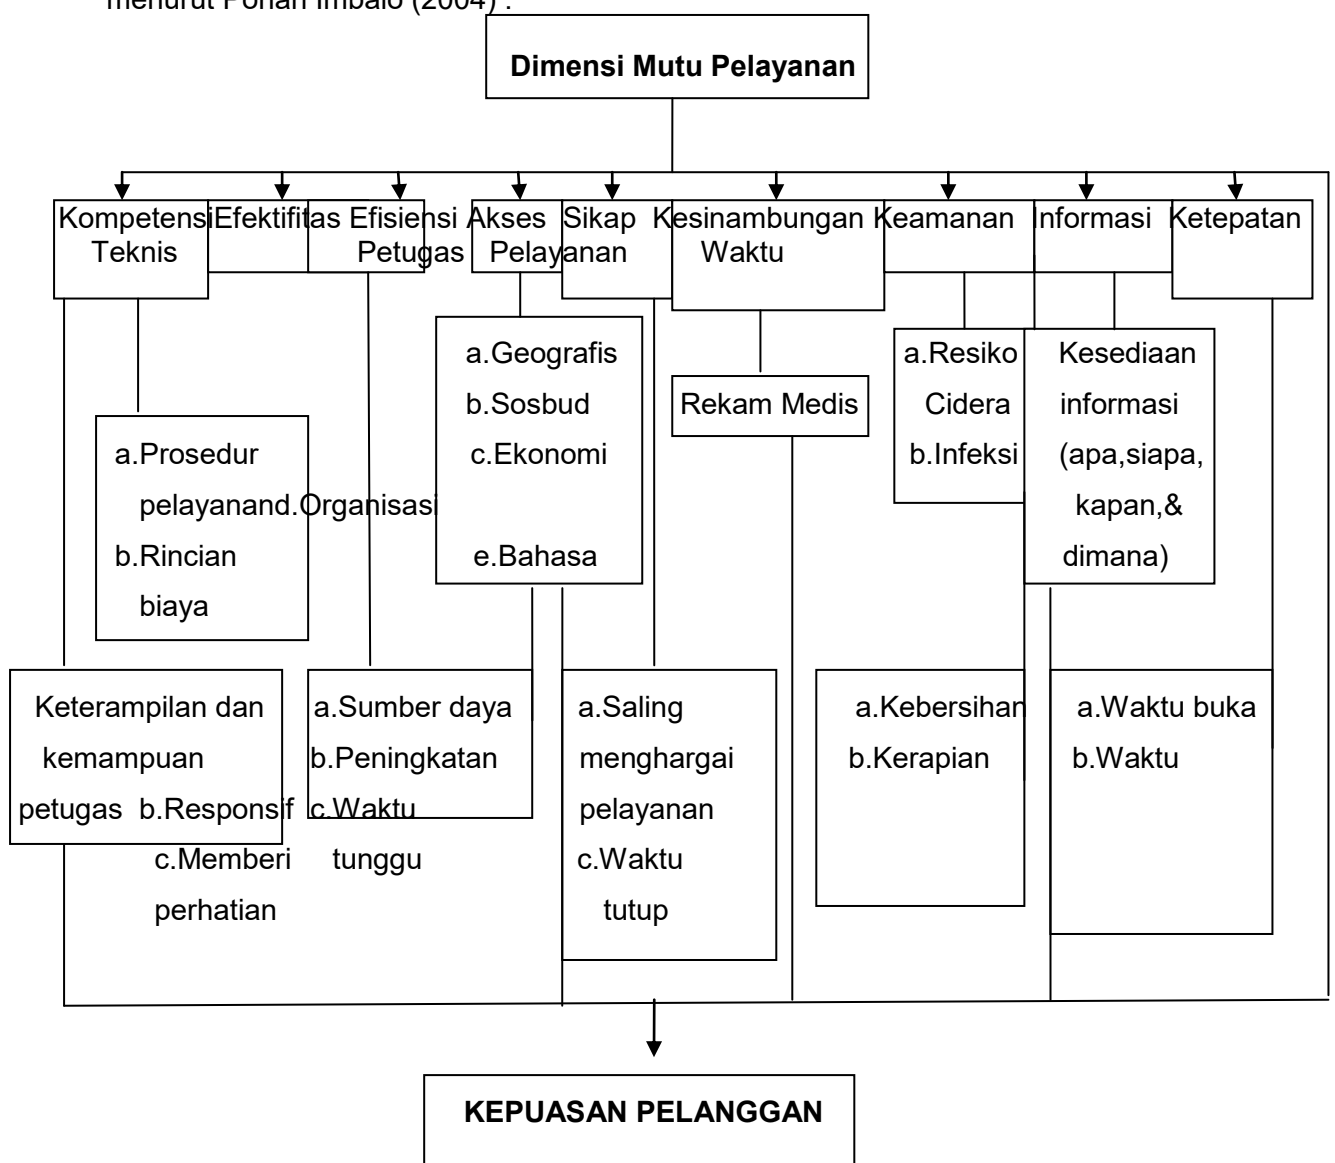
menurut Pohan Imbalo (2004) :

Dimensi Mutu Pelayanan

Kompetensi Teknis

Efektifitas

Efisiensi Petugas

Akses Pelayanan

Sikap

Kesinambungan Waktu

Keamanan

Informasi

Ketepatan

a.Geografis
b.Sosbud
c.Ekonomi
e.Bahasa

Rekam Medis

a.Resiko Cidera
b.Infeksi

Kesediaan informasi (apa,siapa, kapan,& dimana)

a.Prosedur pelayanan
b.Rincian biaya

d.Organisasi

Keterampilan dan kemampuan petugas

b.Responsif
c.Memberi perhatian

a.Sumber daya
b.Peningkatan
c.Waktu tunggu

a.Saling menghargai

pelayanan
c.Waktu tutup

a.Kebersihan
b.Kerapian

a.Waktu buka
b.Waktu

KEPUASAN PELANGGAN